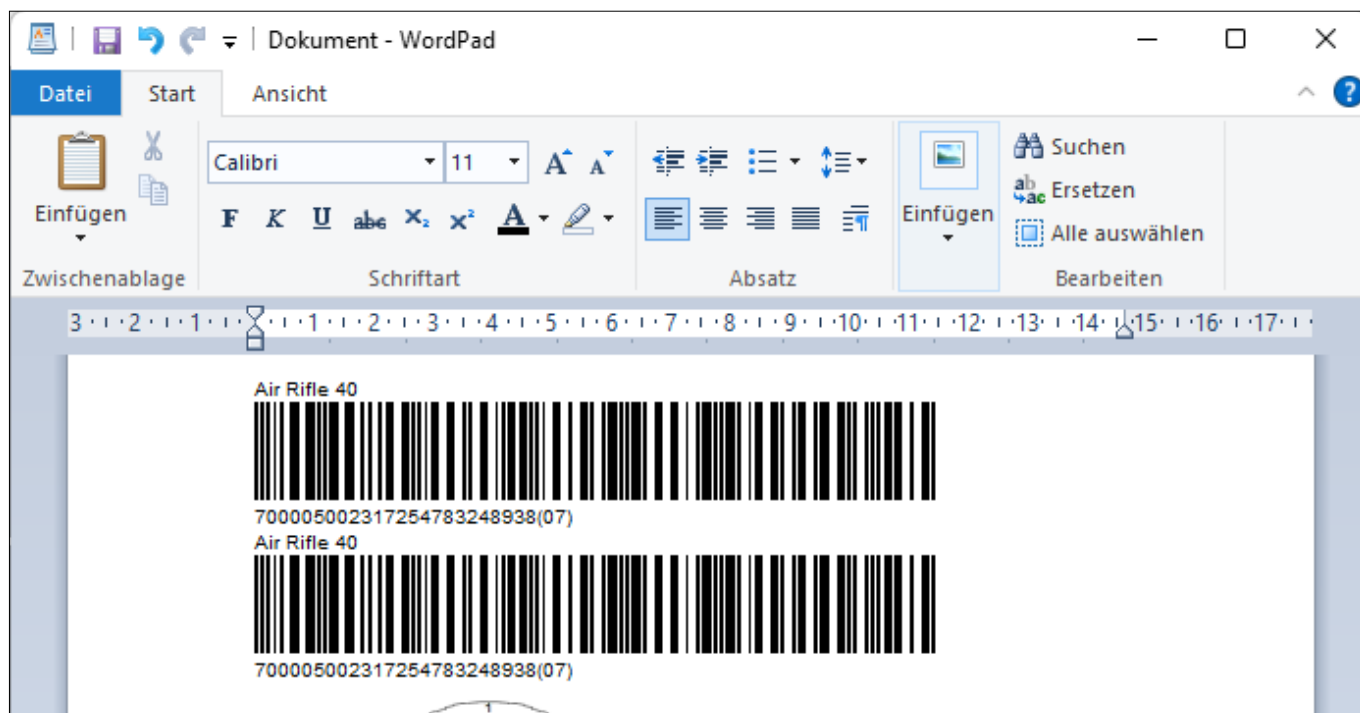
Dokument - WordPad

Datei Start Ansicht

Einfügen
Zwischenablage

Calibri 11
F K U abc $X_2$ $X^2$ A
Schriftart

Absatz

Einfügen

Suchen
Ersetzen
Alle auswählen
Bearbeiten

3 2 1 1 2 3 4 5 6 7 8 9 10 11 12 13 14 15 16 17

Air Rifle 40
70000500231725478324 8938(07)
Air Rifle 40
70000500231725478324 8938(07)

1